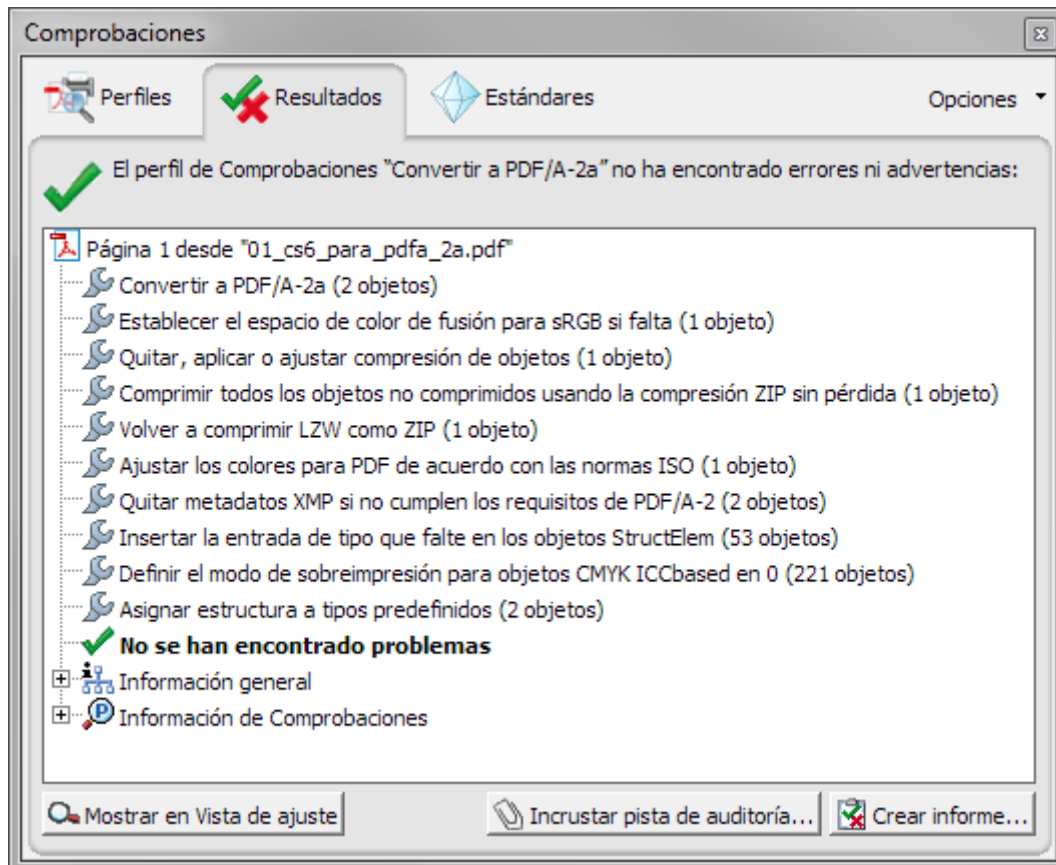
Comprobaciones

Perfiles
Resultados
Estándares
Opciones

El perfil de Comprobaciones "Convertir a PDF/A-2a" no ha encontrado errores ni advertencias:

Página 1 desde "01_cs6_para_pdfa_2a.pdf"
Convertir a PDF/A-2a (2 objetos)
Establecer el espacio de color de fusión para sRGB si falta (1 objeto)
Quitar, aplicar o ajustar compresión de objetos (1 objeto)
Comprimir todos los objetos no comprimidos usando la compresión ZIP sin pérdida (1 objeto)
Volver a comprimir LZW como ZIP (1 objeto)
Ajustar los colores para PDF de acuerdo con las normas ISO (1 objeto)
Quitar metadatos XMP si no cumplen los requisitos de PDF/A-2 (2 objetos)
Insertar la entrada de tipo que falte en los objetos StructElem (53 objetos)
Definir el modo de sobreimpresión para objetos CMYK ICCbased en 0 (221 objetos)
Asignar estructura a tipos predefinidos (2 objetos)
**No se han encontrado problemas**
Información general
Información de Comprobaciones

Mostrar en Vista de ajuste
Incrustar pista de auditoría...
Crear informe...